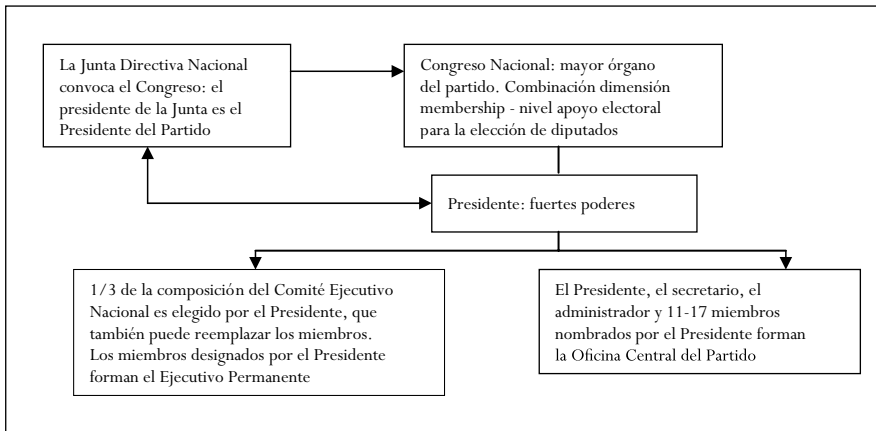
La Junta Directiva Nacional convoca el Congreso: el presidente de la Junta es el Presidente del Partido

Congreso Nacional: mayor órgano del partido. Combinación dimensión membership - nivel apoyo electoral para la elección de diputados

Presidente: fuertes poderes

1/3 de la composición del Comité Ejecutivo Nacional es elegido por el Presidente, que también puede reemplazar los miembros. Los miembros designados por el Presidente forman el Ejecutivo Permanente

El Presidente, el secretario, el administrador y 11-17 miembros nombrados por el Presidente forman la Oficina Central del Partido